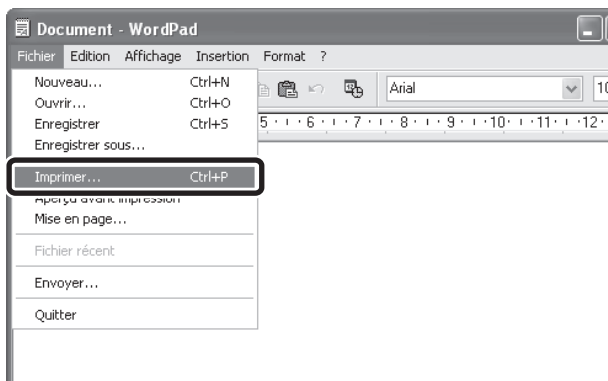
Document - WordPad

Fichier Edition Affichage Insertion Format ?

Nouveau... Ctrl+N
Ouvrir... Ctrl+O
Enregistrer Ctrl+S
Enregistrer sous...
Imprimer... Ctrl+P
Aperçu avant impression
Mise en page...
Fichier récent
Envoyer...
Quitter

Arial

10

5 · 6 · 7 · 8 · 9 · 10 · 11 · 12